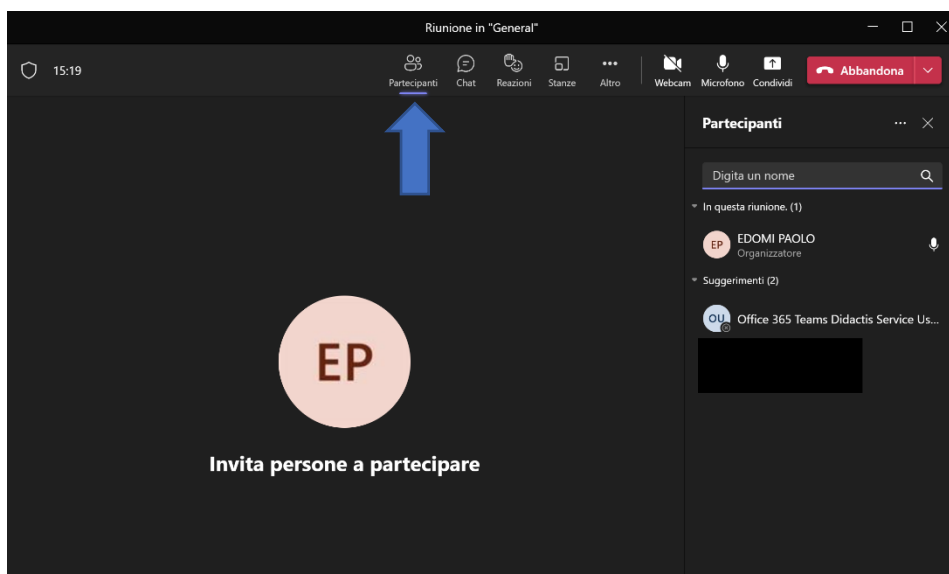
Riunione in "General"

15:19

Partecipanti Chat Reazioni Stanze Altro Webcam Microfono Condividi Abbandona

Partecipanti

Digita un nome

In questa riunione. (1)

EP EDOMI PAOLO
Organizzatore

Suggerimenti (2)

OU Office 365 Teams Didactis Service Us...

EP

Invita persone a partecipare